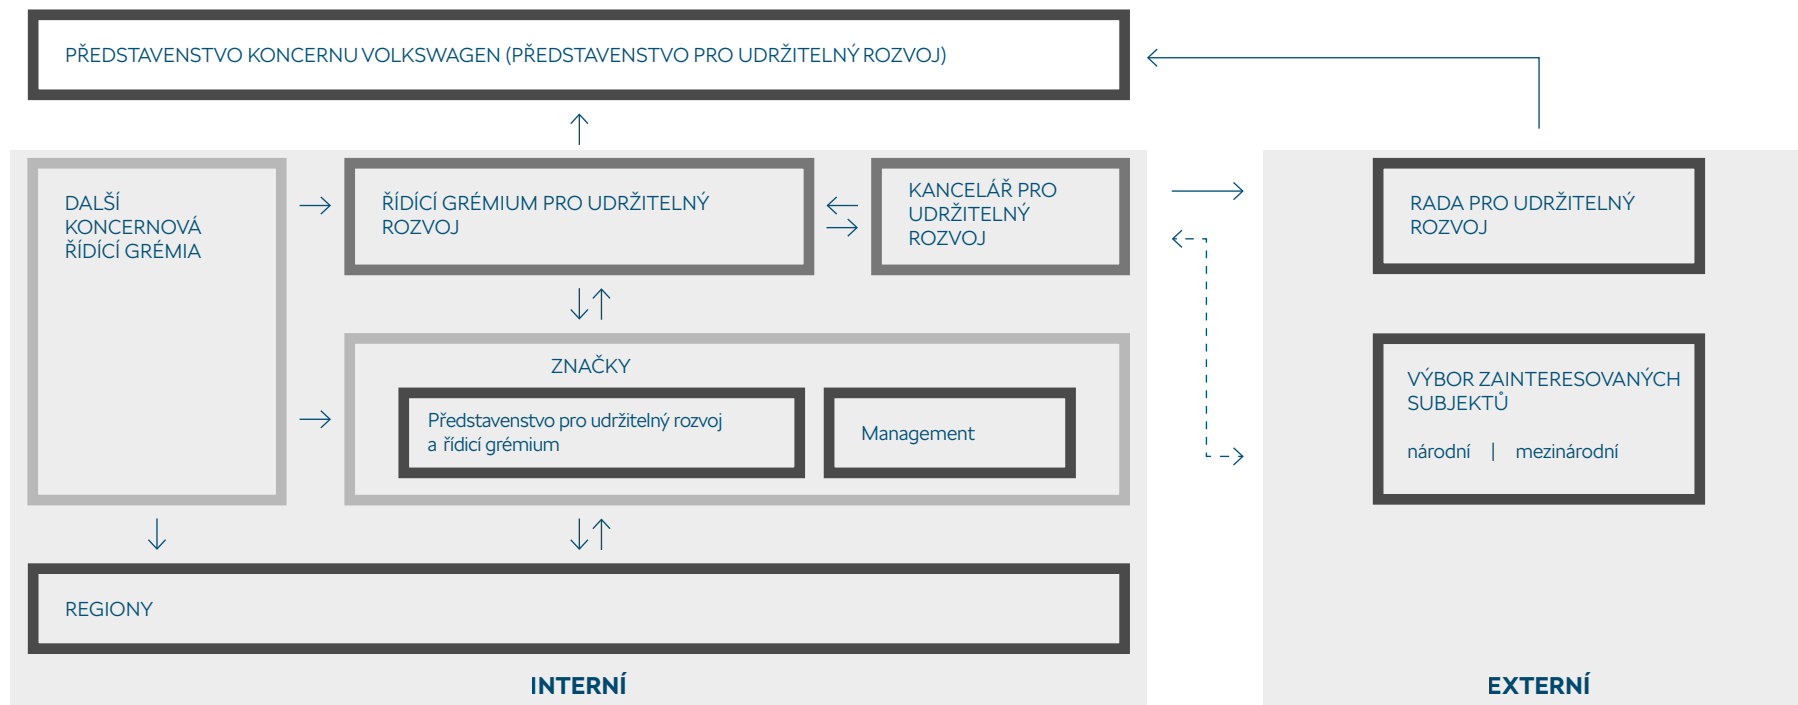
PŘEDSTAVENSTVO KONCERNU VOLKSWAGEN (PŘEDSTAVENSTVO PRO UDRŽITELNÝ ROZVOJ)

DALŠÍ KONCERNOVÁ ŘÍDÍCÍ GRÉMIA

ŘÍDÍCÍ GRÉMIUM PRO UDRŽITELNÝ ROZVOJ

KANCELÁŘ PRO UDRŽITELNÝ ROZVOJ

ZNAČKY

Představenstvo pro udržitelný rozvoj a řídicí grémium

Management

REGIONY

INTERNÍ

RADA PRO UDRŽITELNÝ ROZVOJ

VÝBOR ZAINTERESOVANÝCH SUBJEKTŮ

národní | mezinárodní

EXTERNÍ